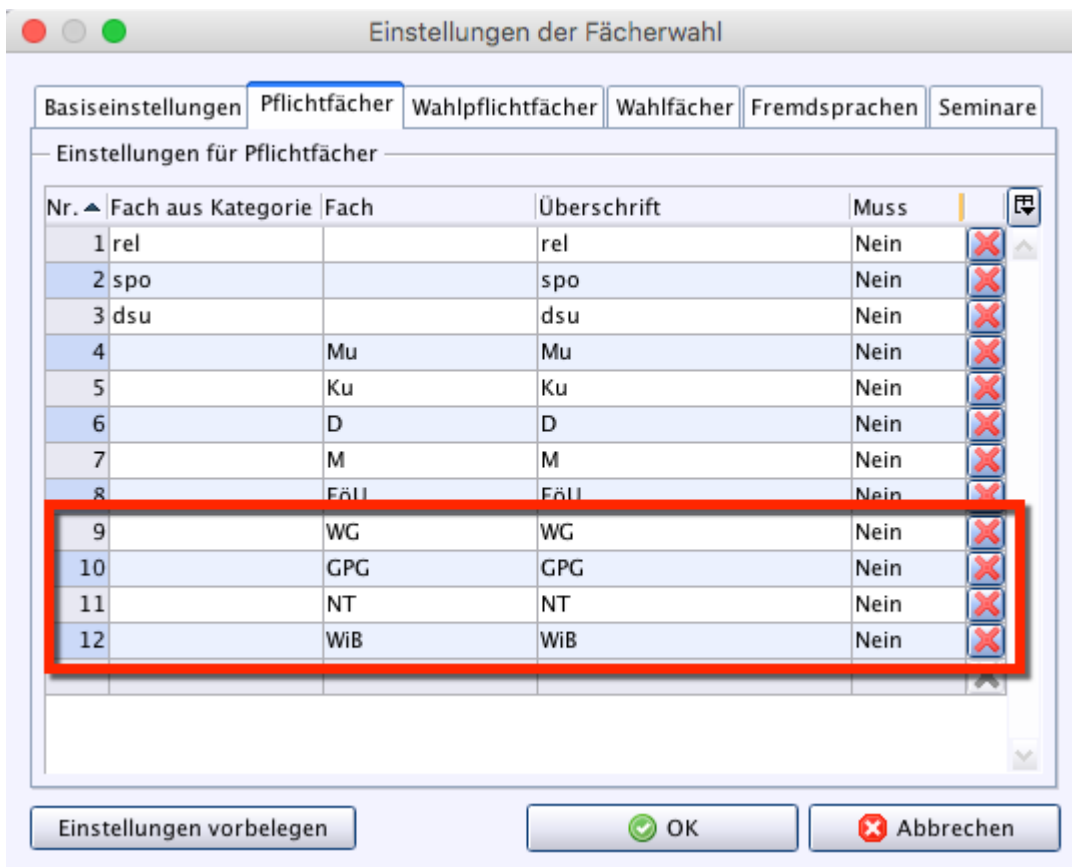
Einstellungen der Fächerwahl

Basiseinstellungen | Pflichtfächer | Wahlpflichtfächer | Wahlfächer | Fremdsprachen | Seminare

Einstellungen für Pflichtfächer

| Nr. | Fach aus Kategorie | Fach | Überschrift | Muss |
|---|---|---|---|---|
| 1 | rel | | rel | Nein |
| 2 | spo | | spo | Nein |
| 3 | dsu | | dsu | Nein |
| 4 | | Mu | Mu | Nein |
| 5 | | Ku | Ku | Nein |
| 6 | | D | D | Nein |
| 7 | | M | M | Nein |
| 8 | | FöU | FöU | Nein |
| 9 | | WG | WG | Nein |
| 10 | | GPG | GPG | Nein |
| 11 | | NT | NT | Nein |
| 12 | | WiB | WiB | Nein |

Einstellungen vorbelegen | OK | Abbrechen